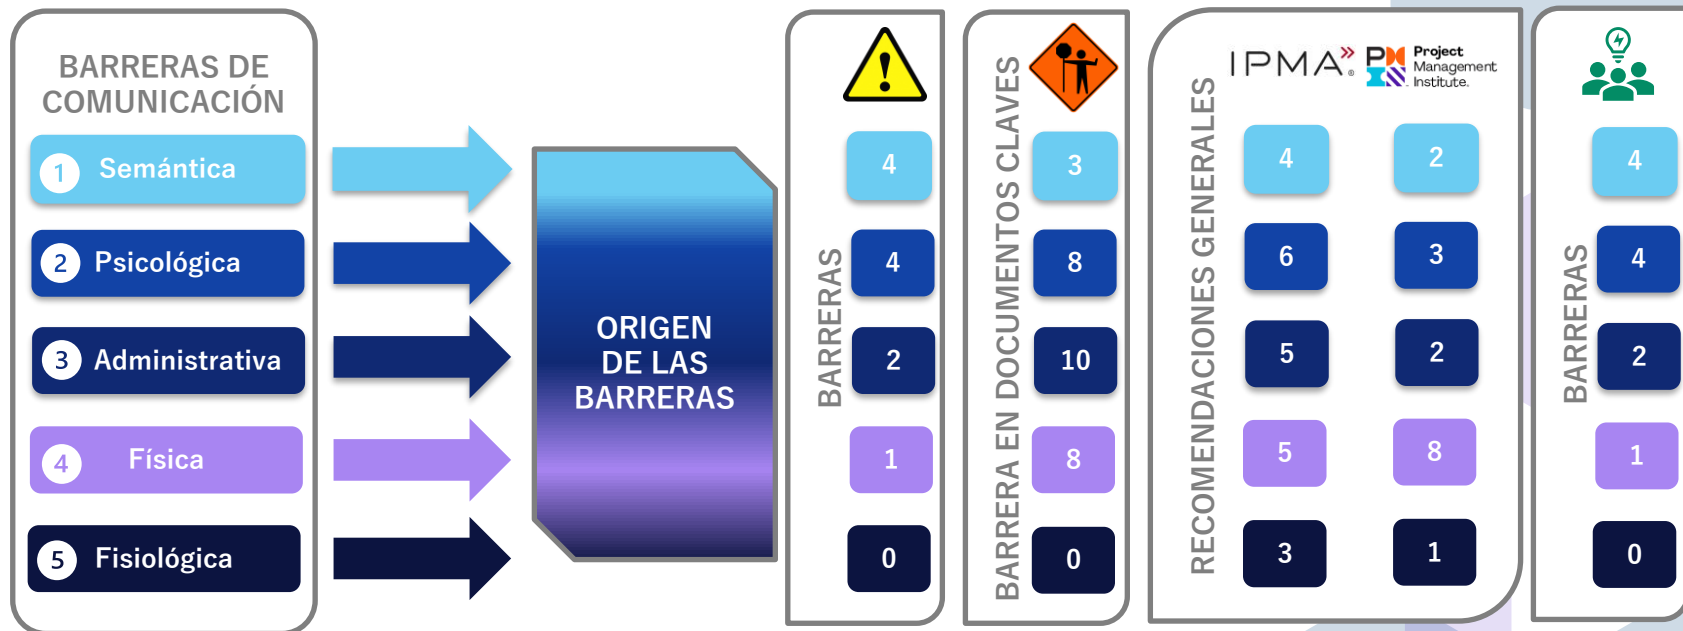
BARRERAS DE COMUNICACIÓN

1 Semántica

2 Psicológica

3 Administrativa

4 Física

5 Fisiológica

ORIGEN DE LAS BARRERAS

BARRERAS

4
4
2
1
0

BARRERA EN DOCUMENTOS CLAVES

3
8
10
8
0

RECOMENDACIONES GENERALES

IPMA PMI Project Management Institute.

4 2
6 3
5 2
5 8
3 1

BARRERAS

4
4
2
1
0